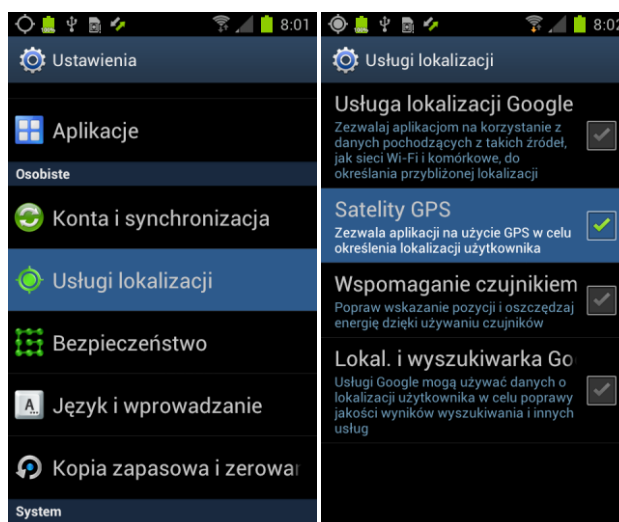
8:01

Ustawienia

Aplikacje

Osobiste

Konta i synchronizacja

Usługi lokalizacji

Bezpieczeństwo

Język i wprowadzanie

Kopia zapasowa i zerowar

System

8:02

Usługi lokalizacji

Usługa lokalizacji Google

Zezwalaj aplikacjom na korzystanie z danych pochodzących z takich źródeł, jak sieci Wi-Fi i komórkowe, do określania przybliżonej lokalizacji

Satelity GPS

Zezwala aplikacji na użycie GPS w celu określenia lokalizacji użytkownika

Wspomaganie czujnikiem

Popraw wskazanie pozycji i oszczędzaj energię dzięki używaniu czujników

Lokal. i wyszukiwarka Go

Usługi Google mogą używać danych o lokalizacji użytkownika w celu poprawy jakości wyników wyszukiwania i innych usług